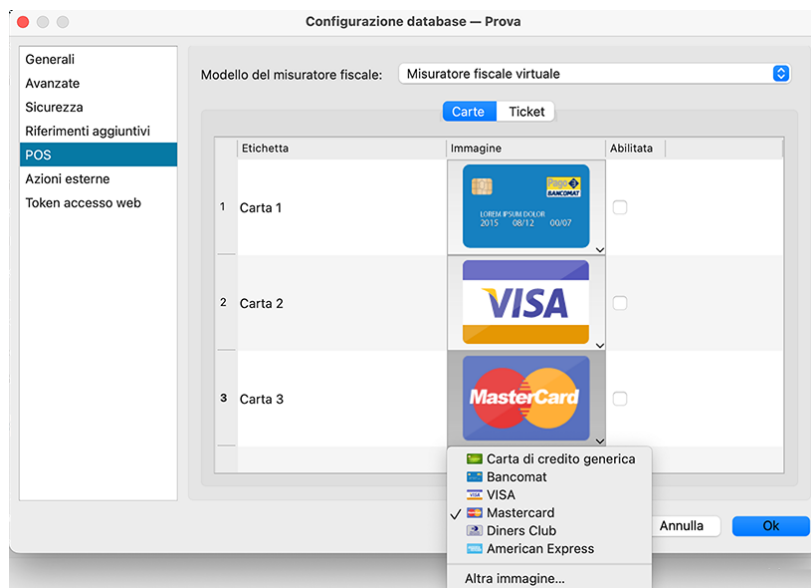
Configurazione database — Prova

Generali
Avanzate
Sicurezza
Riferimenti aggiuntivi
POS
Azioni esterne
Token accesso web

Modello del misuratore fiscale: Misuratore fiscale virtuale

Carte Ticket

| | Etichetta | Immagine | Abilitata |
|---|---|---|---|
| 1 | Carta 1 | BANCOMAT LOREM IPSUM DOLOR 2015 08/12 00/07 | |
| 2 | Carta 2 | VISA | |
| 3 | Carta 3 | MasterCard | |

Carta di credito generica
Bancomat
VISA
✓ Mastercard
Diners Club
American Express
Altra immagine...

Annulla
Ok